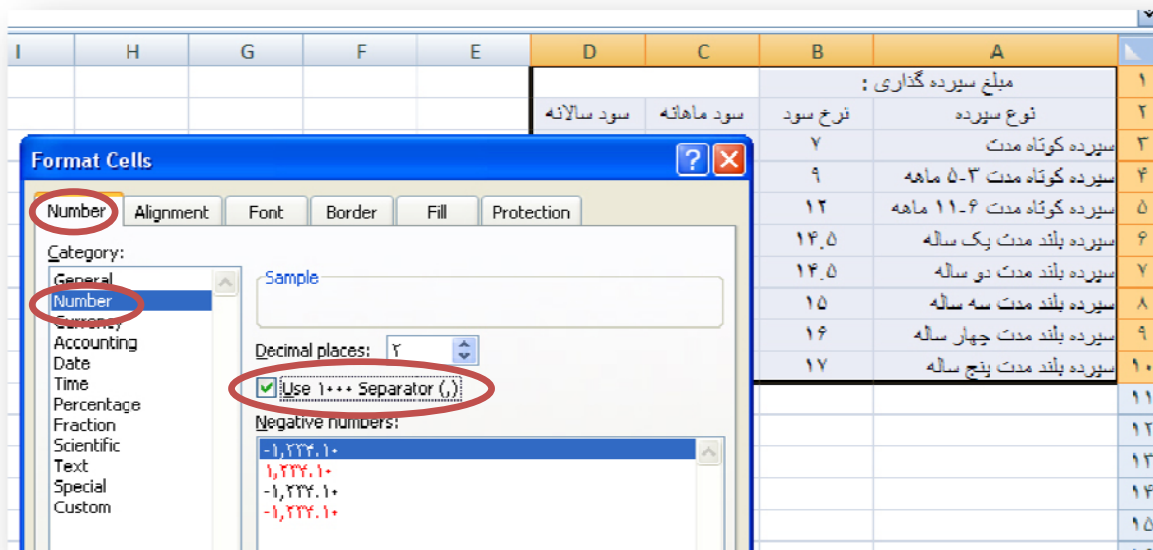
| I | H | G | F | E | D | C | B | A | |
|---|---|---|---|---|---|---|---|---|---|
| | | | | | | | | مبلغ سپرده گذاری : | ۱ |
| | | | | | سود سالانه | سود ماهانه | نرخ سود | نوع سپرده | ۲ |
| | | | | | | | ۷ | سپرده کوتاه مدت | ۳ |
| | | | | | | | ۹ | سپرده کوتاه مدت ۳-۵ ماهه | ۴ |
| | | | | | | | ۱۲ | سپرده کوتاه مدت ۶-۱۱ ماهه | ۵ |
| | | | | | | | ۱۴.۵ | سپرده بلند مدت یک ساله | ۶ |
| | | | | | | | ۱۴.۵ | سپرده بلند مدت دو ساله | ۷ |
| | | | | | | | ۱۵ | سپرده بلند مدت سه ساله | ۸ |
| | | | | | | | ۱۶ | سپرده بلند مدت چهار ساله | ۹ |
| | | | | | | | ۱۷ | سپرده بلند مدت پنج ساله | ۱۰ |
| | | | | | | | | | ۱۱ |
| | | | | | | | | | ۱۲ |
| | | | | | | | | | ۱۳ |
| | | | | | | | | | ۱۴ |
| | | | | | | | | | ۱۵ |

Format Cells

Number | Alignment | Font | Border | Fill | Protection

Category:
General
Number
Currency
Accounting
Date
Time
Percentage
Fraction
Scientific
Text
Special
Custom

Sample

Decimal places: ۲

Use ۱۰۰۰ Separator (,)

Negative numbers:
-۱,۲۳۴.۱۰
۱,۲۳۴.۱۰
-۱,۲۳۴.۱۰
-۱,۲۳۴.۱۰